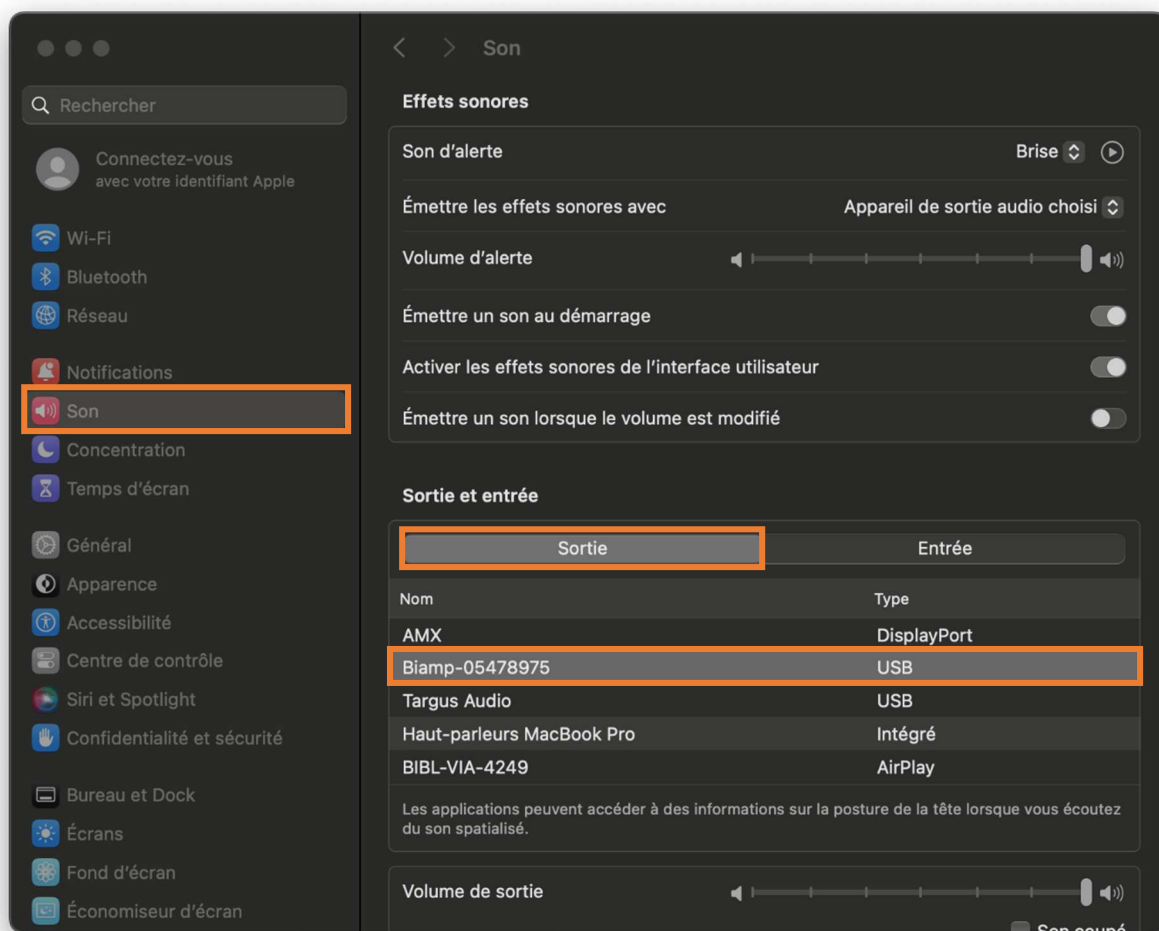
Rechercher

Connectez-vous
avec votre identifiant Apple

Wi-Fi
Bluetooth
Réseau

Notifications
Son
Concentration
Temps d'écran

Général
Apparence
Accessibilité
Centre de contrôle
Siri et Spotlight
Confidentialité et sécurité

Bureau et Dock
Écrans
Fond d'écran
Économiseur d'écran

Son

Effets sonores

Son d'alerte Brise

Émettre les effets sonores avec Appareil de sortie audio choisi

Volume d'alerte

Émettre un son au démarrage

Activer les effets sonores de l'interface utilisateur

Émettre un son lorsque le volume est modifié

Sortie et entrée

Sortie Entrée

| Nom | Type |
|---|---|
| AMX | DisplayPort |
| Biamp-05478975 | USB |
| Targus Audio | USB |
| Haut-parleurs MacBook Pro | Intégré |
| BIBL-VIA-4249 | AirPlay |

Les applications peuvent accéder à des informations sur la posture de la tête lorsque vous écoutez du son spatialisé.

Volume de sortie

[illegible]